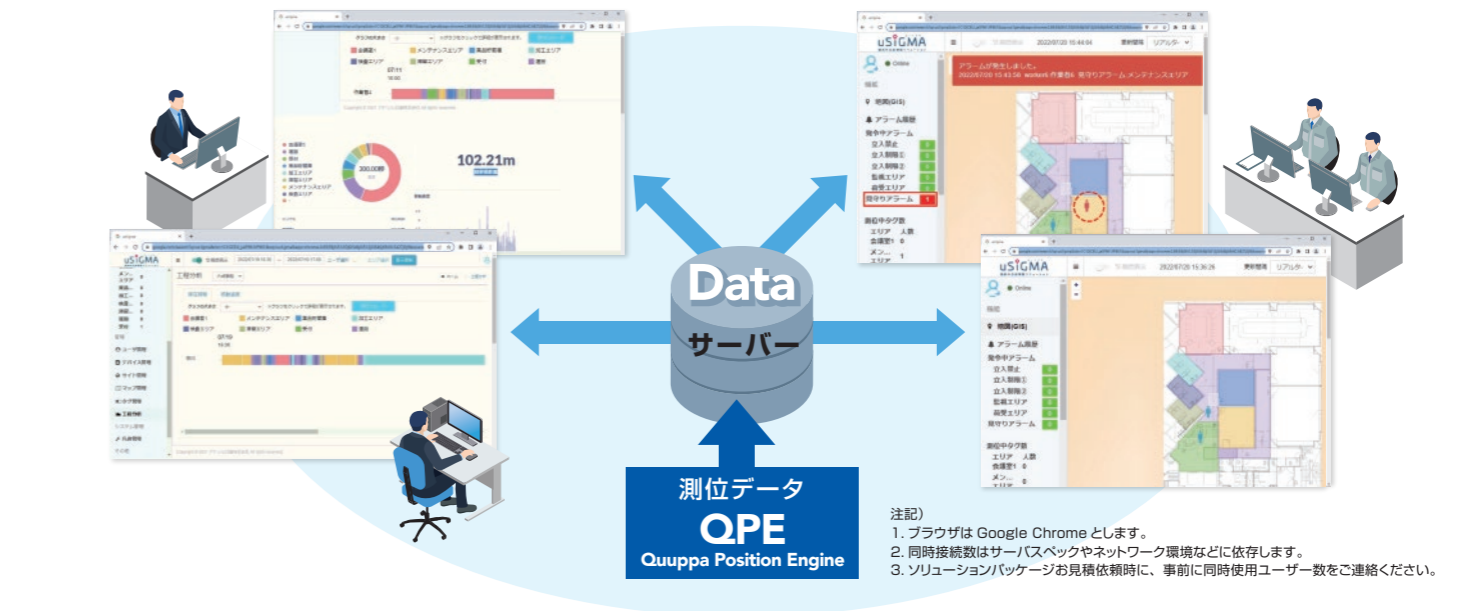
Data
サーバー

測位データ
QPE
Quuppa Position Engine

uSIGMA
2022/07/20 15:44:04
リアルタイム
Online
アラームが発生しました。
2022/07/20 15:43:56 worker6 作業者6 見守りアラーム メンテナンスエリア
地図(GIS)
アラーム履歴
発生中アラーム
立入禁止 0
立入制限① 0
立入制限② 0
監視エリア 0
荷受エリア 0
見守りアラーム 1
測位中タグ数
エリア 人数
会議室1 0

uSIGMA
2022/07/20 15:36:24
リアルタイム
Online
地図(GIS)
アラーム履歴
発生中アラーム
立入禁止 0
立入制限① 0
立入制限② 0
監視エリア 0
荷受エリア 0
見守りアラーム 0
測位中タグ数
エリア 人数
会議室1 0

会議室1
メンテナンスエリア
製品研究棟
加工エリア
検査エリア
梱包エリア
受付
通用
102.21m
工程分析
ユーザ管理
デバイス管理
サイト管理
マップ管理
タグ管理
工程分析
システム管理
共通設定

注記）
1. ブラウザは Google Chrome とします。
2. 同時接続数はサーバスペックやネットワーク環境などに依存します。
3. ソリューションパッケージお見積依頼時に、事前に同時使用ユーザー数をご連絡ください。